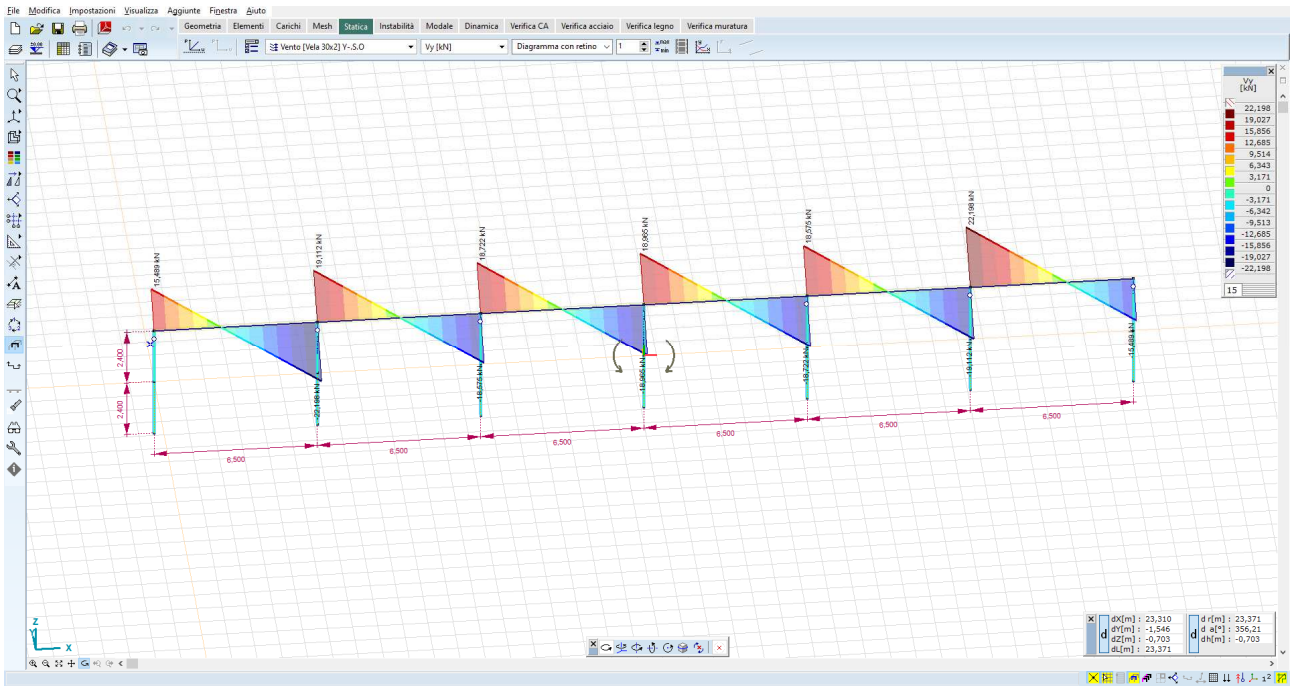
File Modifica Impostazioni Visualizza Aggiunte Finestra Aiuto

Geometria Elementi Carichi Mesh Statica Instabilità Modale Dinamica Verifica CA Verifica acciaio Verifica legno Verifica muratura

Vento [Vela 30x2] Y-.S.O
Vy [kN]
Diagramma con retino
1

Vy
[kN]
22,198
19,027
15,856
12,685
9,514
6,343
3,171
0
-3,171
-6,342
-9,513
-12,685
-15,856
-19,027
-22,198
15

15,489 kN
19,112 kN
18,722 kN
18,965 kN
18,575 kN
22,198 kN
22,198 kN
18,575 kN
18,965 kN
18,722 kN
19,112 kN
15,489 kN

2,400
2,400

6,500
6,500
6,500
6,500
6,500
6,500

Z
X

dX[m] : 23,310
dY[m] : -1,546
dZ[m] : -0,703
dL[m] : 23,371

d r[m] : 23,371
d a[°] : 356,21
dh[m] : -0,703